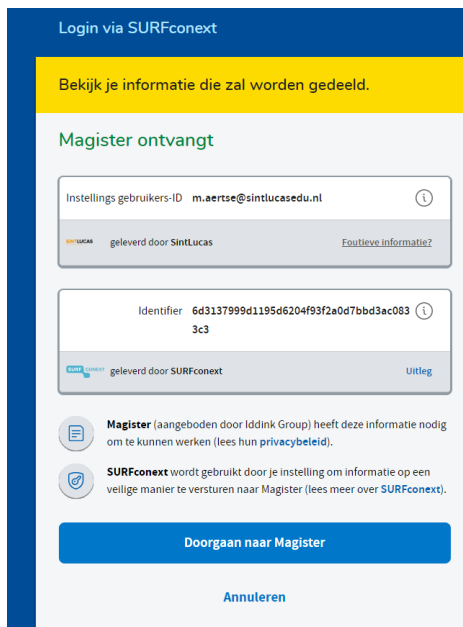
Login via SURFconext

Bekijk je informatie die zal worden gedeeld.

Magister ontvangt

Instellings gebruikers-ID m.aertse@sintlucasedu.nl

SINTLUCAS geleverd door SintLucas Foutieve informatie?

Identifier 6d3137999d1195d6204f93f2a0d7bbd3ac0833c3

SURFconext geleverd door SURFconext Uitleg

Magister (aangeboden door Iddink Group) heeft deze informatie nodig om te kunnen werken (lees hun privacybeleid).

SURFconext wordt gebruikt door je instelling om informatie op een veilige manier te versturen naar Magister (lees meer over SURFconext).

Doorgaan naar Magister

Annuleren